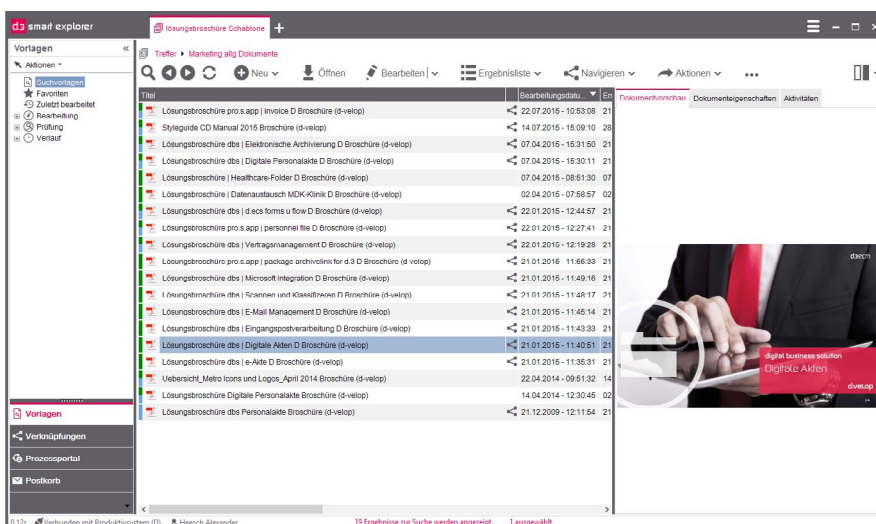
d3 smart explorer

lösungsbroschüre Schablone +

Vorlagen

Aktionen

Suchvorlagen
Favoriten
Zuletzt bearbeitet
Bearbeitung
Prüfung
Verlauf

Treffer ▸ Marketing allg Dokumente

Neu Öffnen Bearbeiten Ergebnisliste Navigieren Aktionen ...

| Titel | Bearbeitungsdatu... | En |
|---|---|---|
| Lösungsbroschüre pro.s.app \| invoice D Broschüre (d-velop) | 22.07.2015 - 10:53:08 | 21 |
| Styleguide CD Manual 2015 Broschüre (d-velop) | 14.07.2015 - 15:09:10 | 28 |
| Lösungsbroschüre dbs \| Elektronische Archivierung D Broschüre (d-velop) | 07.04.2015 - 15:31:50 | 21 |
| Lösungsbroschüre dbs \| Digitale Personalakte D Broschüre (d-velop) | 07.04.2015 - 15:30:11 | 21 |
| Lösungsbroschüre \| Healthcare-Folder D Broschüre (d-velop) | 07.04.2015 - 08:51:30 | 07 |
| Lösungsbroschüre \| Datenaustausch MDK-Klinik D Broschüre (d-velop) | 02.04.2015 - 07:58:57 | 02 |
| Lösungsbroschüre dbs \| d.ecs forms u flow D Broschüre (d-velop) | 22.01.2015 - 12:44:57 | 21 |
| Lösungsbroschüre pro.s.app \| personnel file D Broschüre (d-velop) | 22.01.2015 - 12:27:41 | 21 |
| Lösungsbroschüre dbs \| Vertragsmanagement D Broschüre (d-velop) | 22.01.2015 - 12:19:28 | 21 |
| Lösungsbroschüre pro.s.app \| package archivelink for d.3 D Broschüre (d-velop) | 21.01.2016 11:66:33 | 21 |
| Lösungsbroschüre dbs \| Microsoft Integration D Broschüre (d-velop) | 21.01.2015 - 11:49:16 | 21 |
| Lösungsbroschüre dbs \| Scannen und Klassifizieren D Broschüre (d-velop) | 21.01.2015 - 11:48:17 | 21 |
| Lösungsbroschüre dbs \| E-Mail Management D Broschüre (d-velop) | 21.01.2015 - 11:45:14 | 21 |
| Lösungsbroschüre dbs \| Eingangspostverarbeitung D Broschüre (d-velop) | 21.01.2015 - 11:43:33 | 21 |
| Lösungsbroschüre dbs \| Digitale Akten D Broschüre (d-velop) | 21.01.2015 - 11:40:51 | 21 |
| Lösungsbroschüre dbs \| e-Akte D Broschüre (d-velop) | 21.01.2015 - 11:35:31 | 21 |
| Uebersicht_Metro Icons und Logos_April 2014 Broschüre (d-velop) | 22.04.2014 - 09:51:32 | 14 |
| Lösungsbroschüre Digitale Personalakte D Broschüre (d-velop) | 14.04.2014 - 12:30:45 | 02 |
| Lösungsbroschüre dbs Personalakte Broschüre (d-velop) | 21.12.2009 - 12:11:54 | 21 |

Dokumentvorschau Dokumenteigenschaften Aktivitäten

d.ecm
digital business solution
Digitale Akten
d.velop

Vorlagen
Verknüpfungen
Prozessportal
Postkorb

0,12s Verbunden mit Produktivsystem (D) Heesch Alexander 19 Ergebnisse zur Suche werden angezeigt. 1 ausgewählt